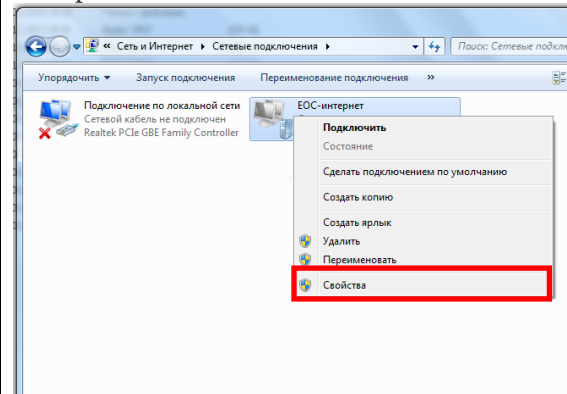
« Сеть и Интернет ▸ Сетевые подключения ▸
Поиск: Сетевые подклю

Упорядочить ▾ Запуск подключения Переименование подключения »

Подключение по локальной сети
Сетевой кабель не подключен
Realtek PCIe GBE Family Controller

EOC-интернет

Подключить
Состояние
Сделать подключением по умолчанию
Создать копию
Создать ярлык
Удалить
Переименовать
Свойства